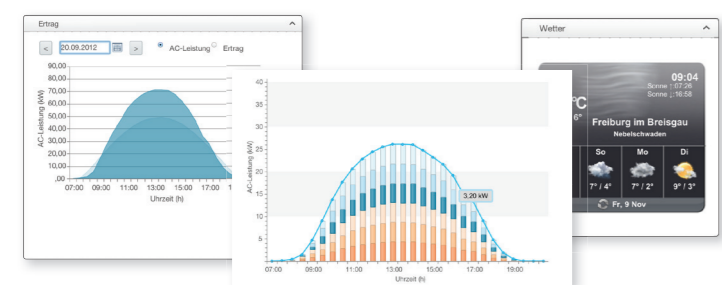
Ertrag

< 20.09.2012 > AC-Leistung Ertrag

90,00
80,00
70,00
60,00
50,00
40,00
30,00
20,00
10,00
,00

AC-Leistung (kW)

07:00 09:00 11:00 13:00 15:00 17:00 1

Uhrzeit (h)

40
35
30
25
20
15
10
5
0

AC-Leistung (kW)

3,20 kW

07:00 09:00 11:00 13:00 15:00 17:00 19:00

Uhrzeit (h)

Wetter

°C
6°

09:04
Sonne ↑07:26
Sonne ↓16:58

Freiburg im Breisgau
Nebelschwaden

So 7° / 4°
Mo 7° / 2°
Di 9° / 3°

Fr, 9 Nov